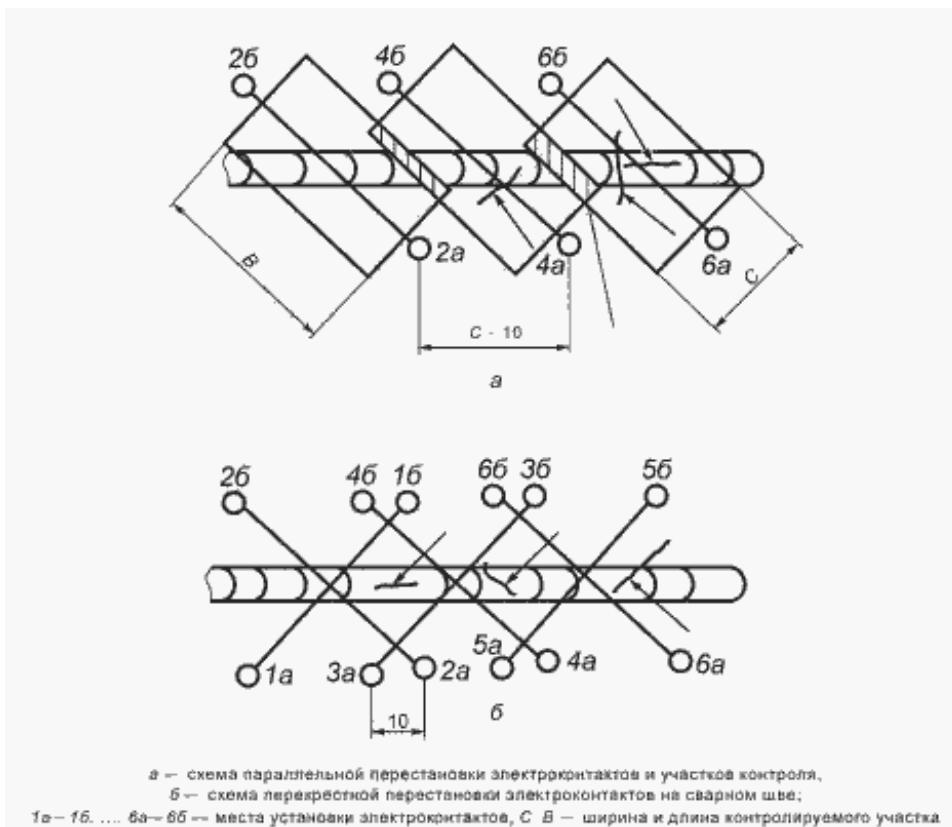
2б
4б
6б
2а
4а
6а
В
С
С - 10
а

2б
4б
1б
6б
3б
5б
1а
3а
2а
5а
4а
6а
10
б

а — схема параллельной перестановки электрокнтактов и участков контроля,
б — схема перекрестной перестановки электроконтактов на сварном шве;
1а – 1б. .... 6а – 6б — места установки электрокнтактов, С В — ширина и длина контролируемого участка